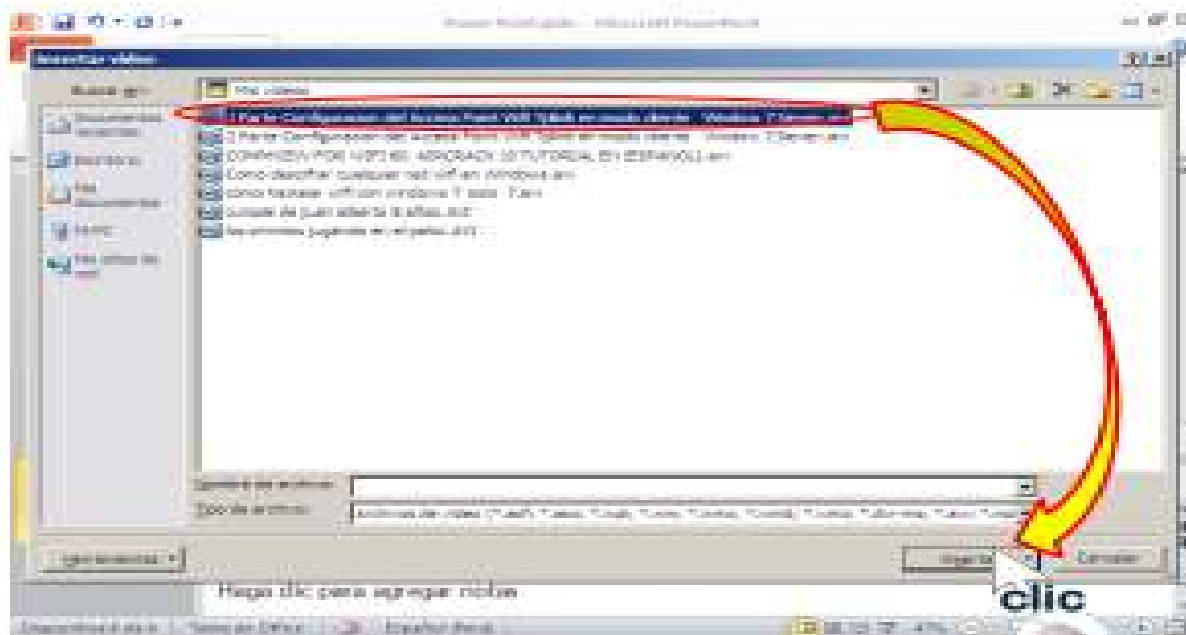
Insertar vídeo

Buscar en:

Mis vídeos

Documentos recientes

Escritorio

Mis documentos

Mi PC

Mis sitios de red

1 Parte Configuracion del Access Point WiFi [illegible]

2 Parte Configuracion del Access Point WiFi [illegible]

COMO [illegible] TUTORIAL EN ESPAÑOL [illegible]

Como desactivar cualquier red wifi en windows.avi

como hackear wifi en windows 7 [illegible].avi

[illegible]

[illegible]

Nombre de archivo:

Tipo de archivo: Archivos de vídeo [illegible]

Herramientas

Insertar

Cancelar

Haga clic para agregar notas

clic

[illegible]